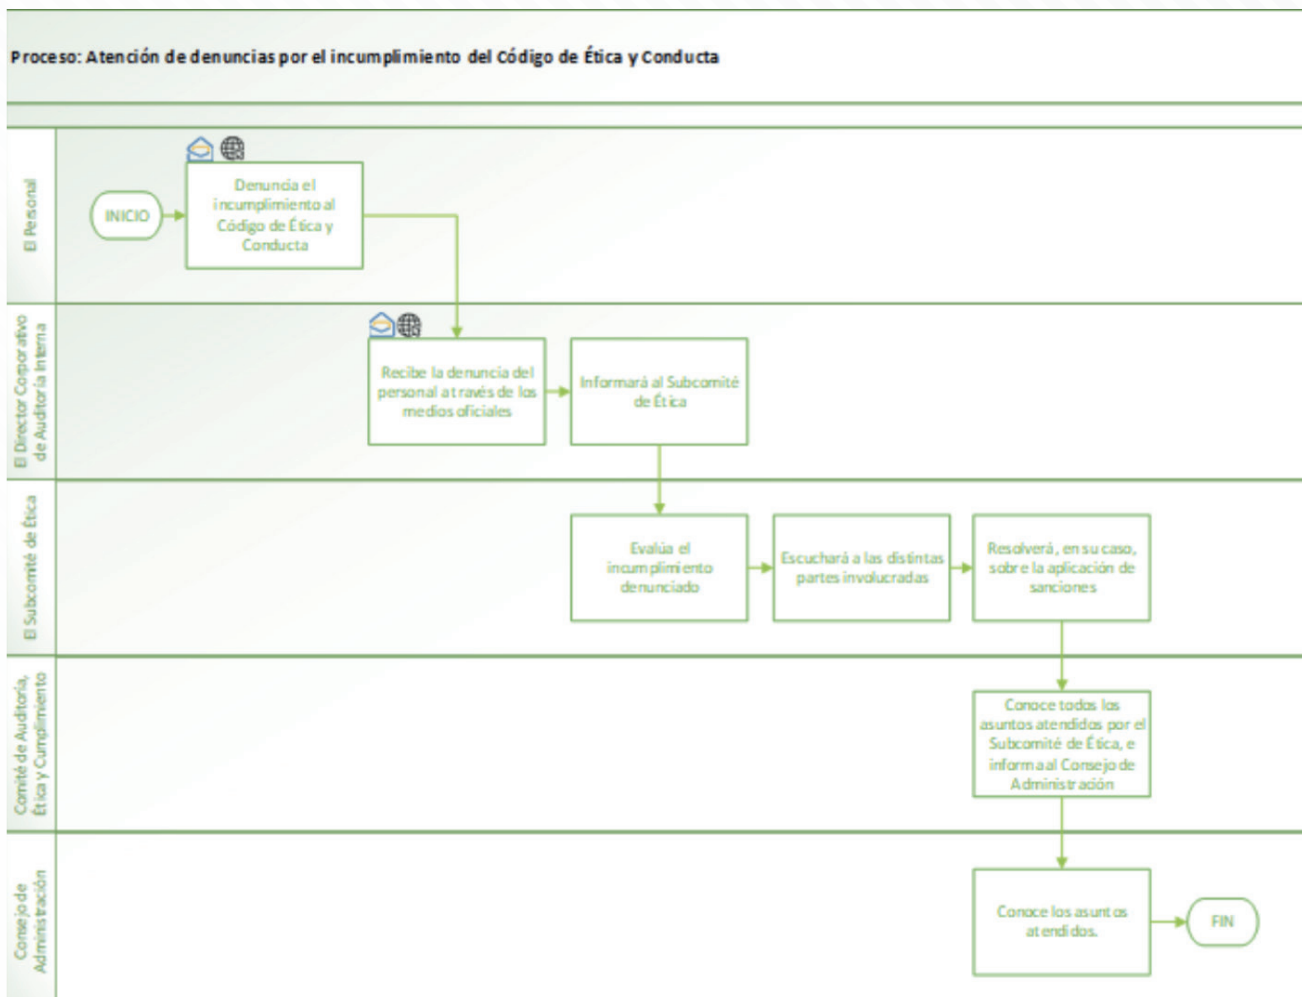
Proceso: Atención de denuncias por el incumplimiento del Código de Ética y Conducta

El Personal

INICIO

Denuncia el incumplimiento al Código de Ética y Conducta

El Director Corporativo de Auditoría Interna

Recibe la denuncia del personal a través de los medios oficiales

Informará al Subcomité de Ética

El Subcomité de Ética

Evalúa el incumplimiento denunciado

Escuchará a las distintas partes involucradas

Resolverá, en su caso, sobre la aplicación de sanciones

Comité de Auditoría, Ética y Cumplimiento

Conoce todos los asuntos atendidos por el Subcomité de Ética, e informa al Consejo de Administración

Consejo de Administración

Conoce los asuntos atendidos.

FIN